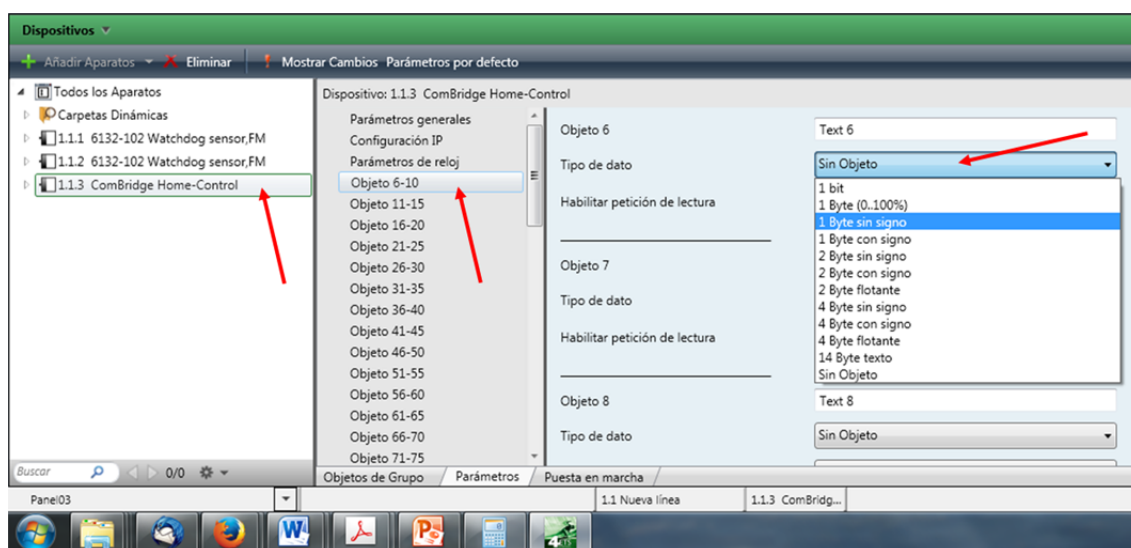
Dispositivos

Añadir Aparatos Eliminar Mostrar Cambios Parámetros por defecto

Todos los Aparatos
Carpetas Dinámicas
1.1.1 6132-102 Watchdog sensor,FM
1.1.2 6132-102 Watchdog sensor,FM
1.1.3 ComBridge Home-Control

Buscar 0/0

Dispositivo: 1.1.3 ComBridge Home-Control

Parámetros generales
Configuración IP
Parámetros de reloj
Objeto 6-10
Objeto 11-15
Objeto 16-20
Objeto 21-25
Objeto 26-30
Objeto 31-35
Objeto 36-40
Objeto 41-45
Objeto 46-50
Objeto 51-55
Objeto 56-60
Objeto 61-65
Objeto 66-70
Objeto 71-75

Objeto 6 Text 6
Tipo de dato Sin Objeto
Habilitar petición de lectura

1 bit
1 Byte (0..100%)
1 Byte sin signo
1 Byte con signo
2 Byte sin signo
2 Byte con signo
2 Byte flotante
4 Byte sin signo
4 Byte con signo
4 Byte flotante
14 Byte texto
Sin Objeto

Objeto 7
Tipo de dato
Habilitar petición de lectura

Objeto 8 Text 8
Tipo de dato Sin Objeto

Objetos de Grupo Parámetros Puesta en marcha

Panel03 1.1 Nueva línea 1.1.3 ComBridg...